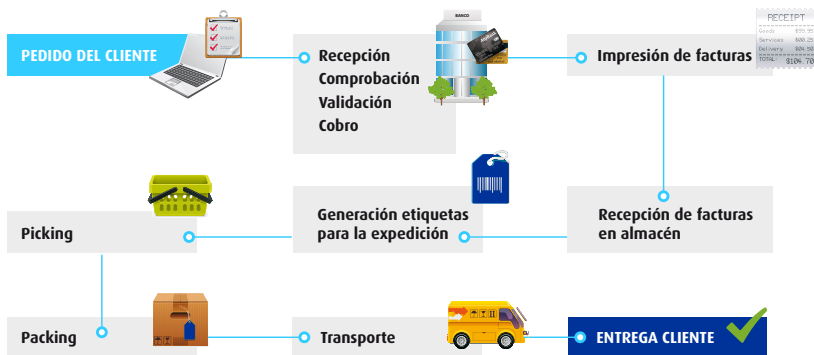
PEDIDO DEL CLIENTE

Recepción
Comprobación
Validación
Cobro

BANCO

Impresión de facturas

RECEIPT
Goods $55.95
Services $80.25
Delivery $24.50
TOTAL $104.70

Generación etiquetas para la expedición

Recepción de facturas en almacén

Picking

Packing

Transporte

ENTREGA CLIENTE